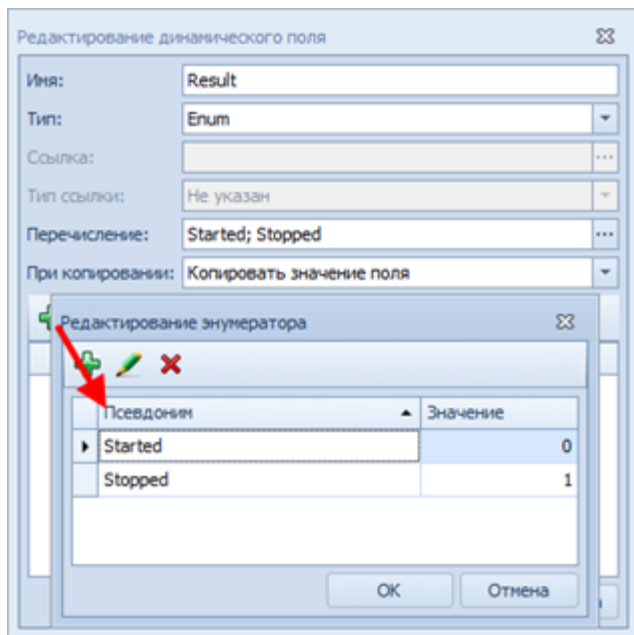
Редактирование динамического поля

Имя: Result

Тип: Enum

Ссылка:

Тип ссылки: Не указан

Перечисление: Started; Stopped

При копировании: Копировать значение поля

Редактирование энумератора

| Псевдоним | Значение |
|---|---|
| Started | 0 |
| Stopped | 1 |

OK Отмена